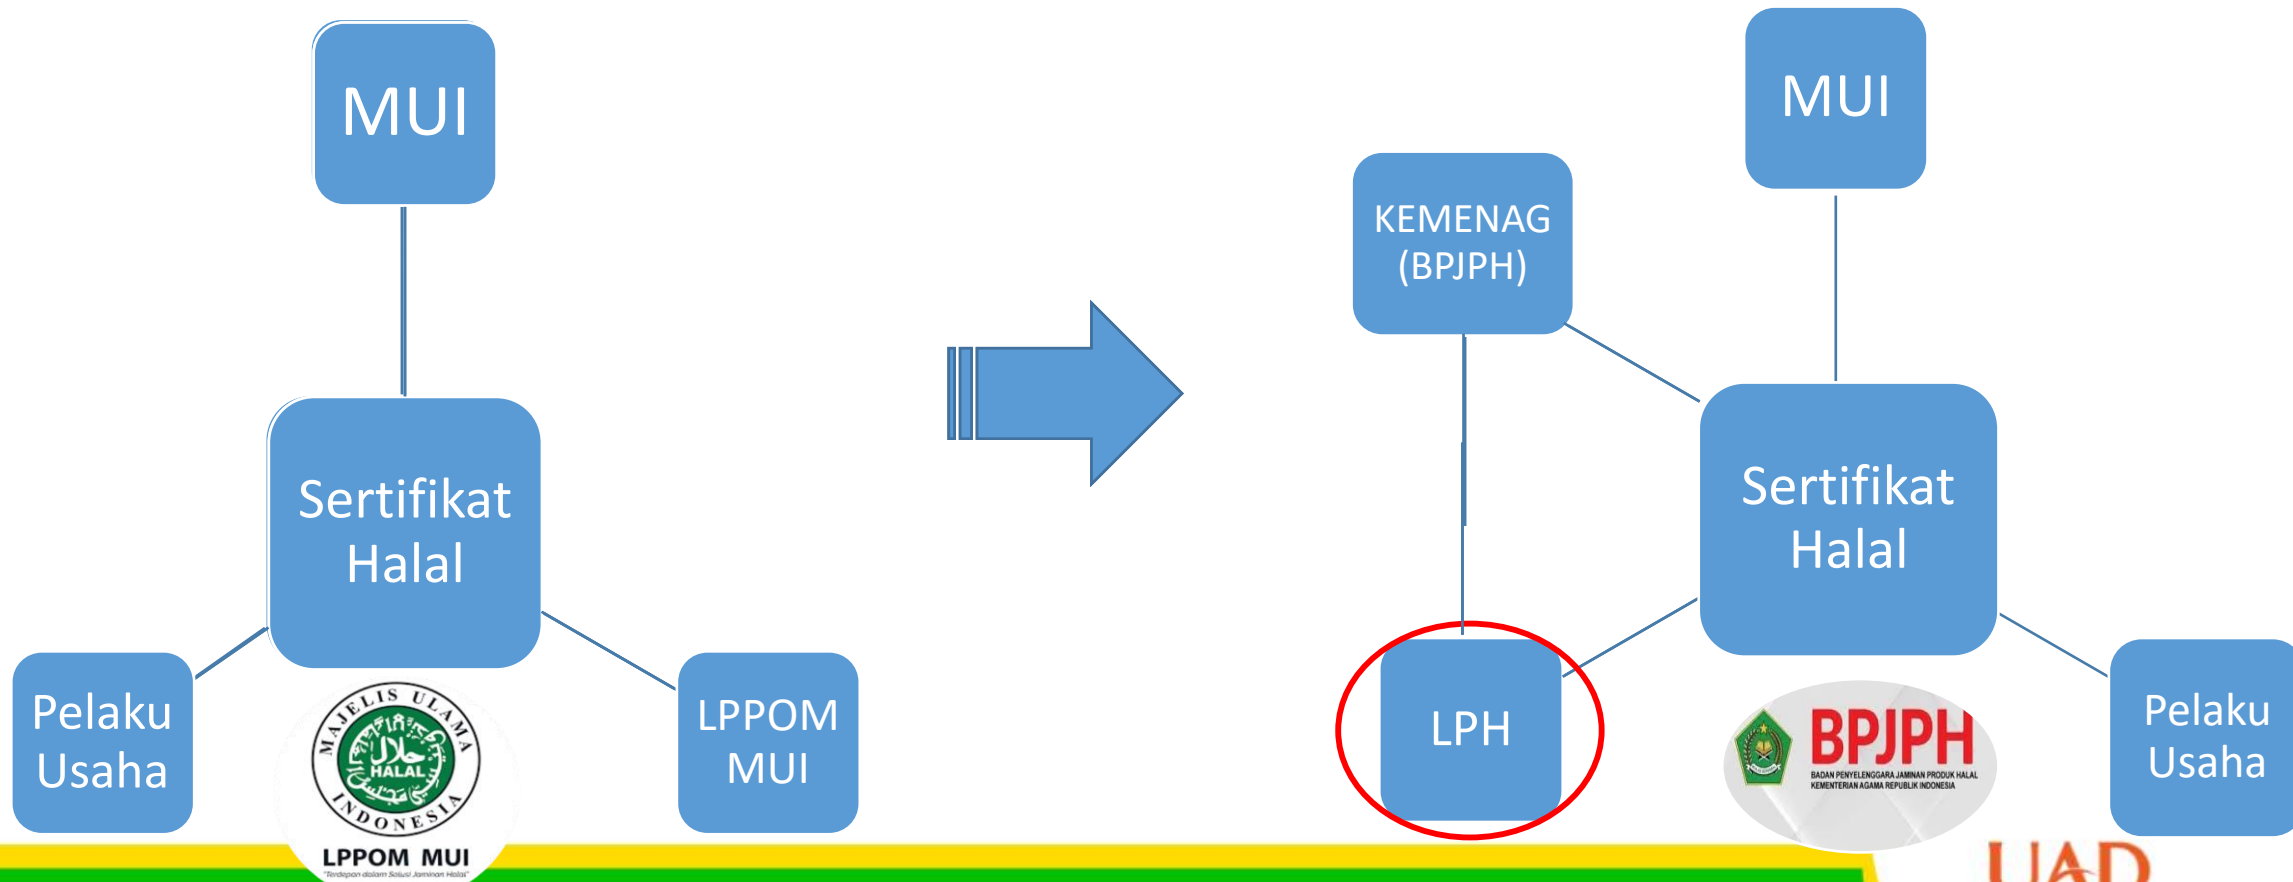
MUI

Sertifikat Halal

Pelaku Usaha

MAJELIS ULAMA INDONESIA
حلال
HALAL
LPPOM MUI
"Terdepan dalam Solusi Jaminan Halal"

LPPOM MUI

KEMENAG (BPJPH)

MUI

Sertifikat Halal

LPH

BPJPH
BADAN PENYELENGGARA JAMINAN PRODUK HALAL
KEMENTERIAN AGAMA REPUBLIK INDONESIA

Pelaku Usaha

UAD